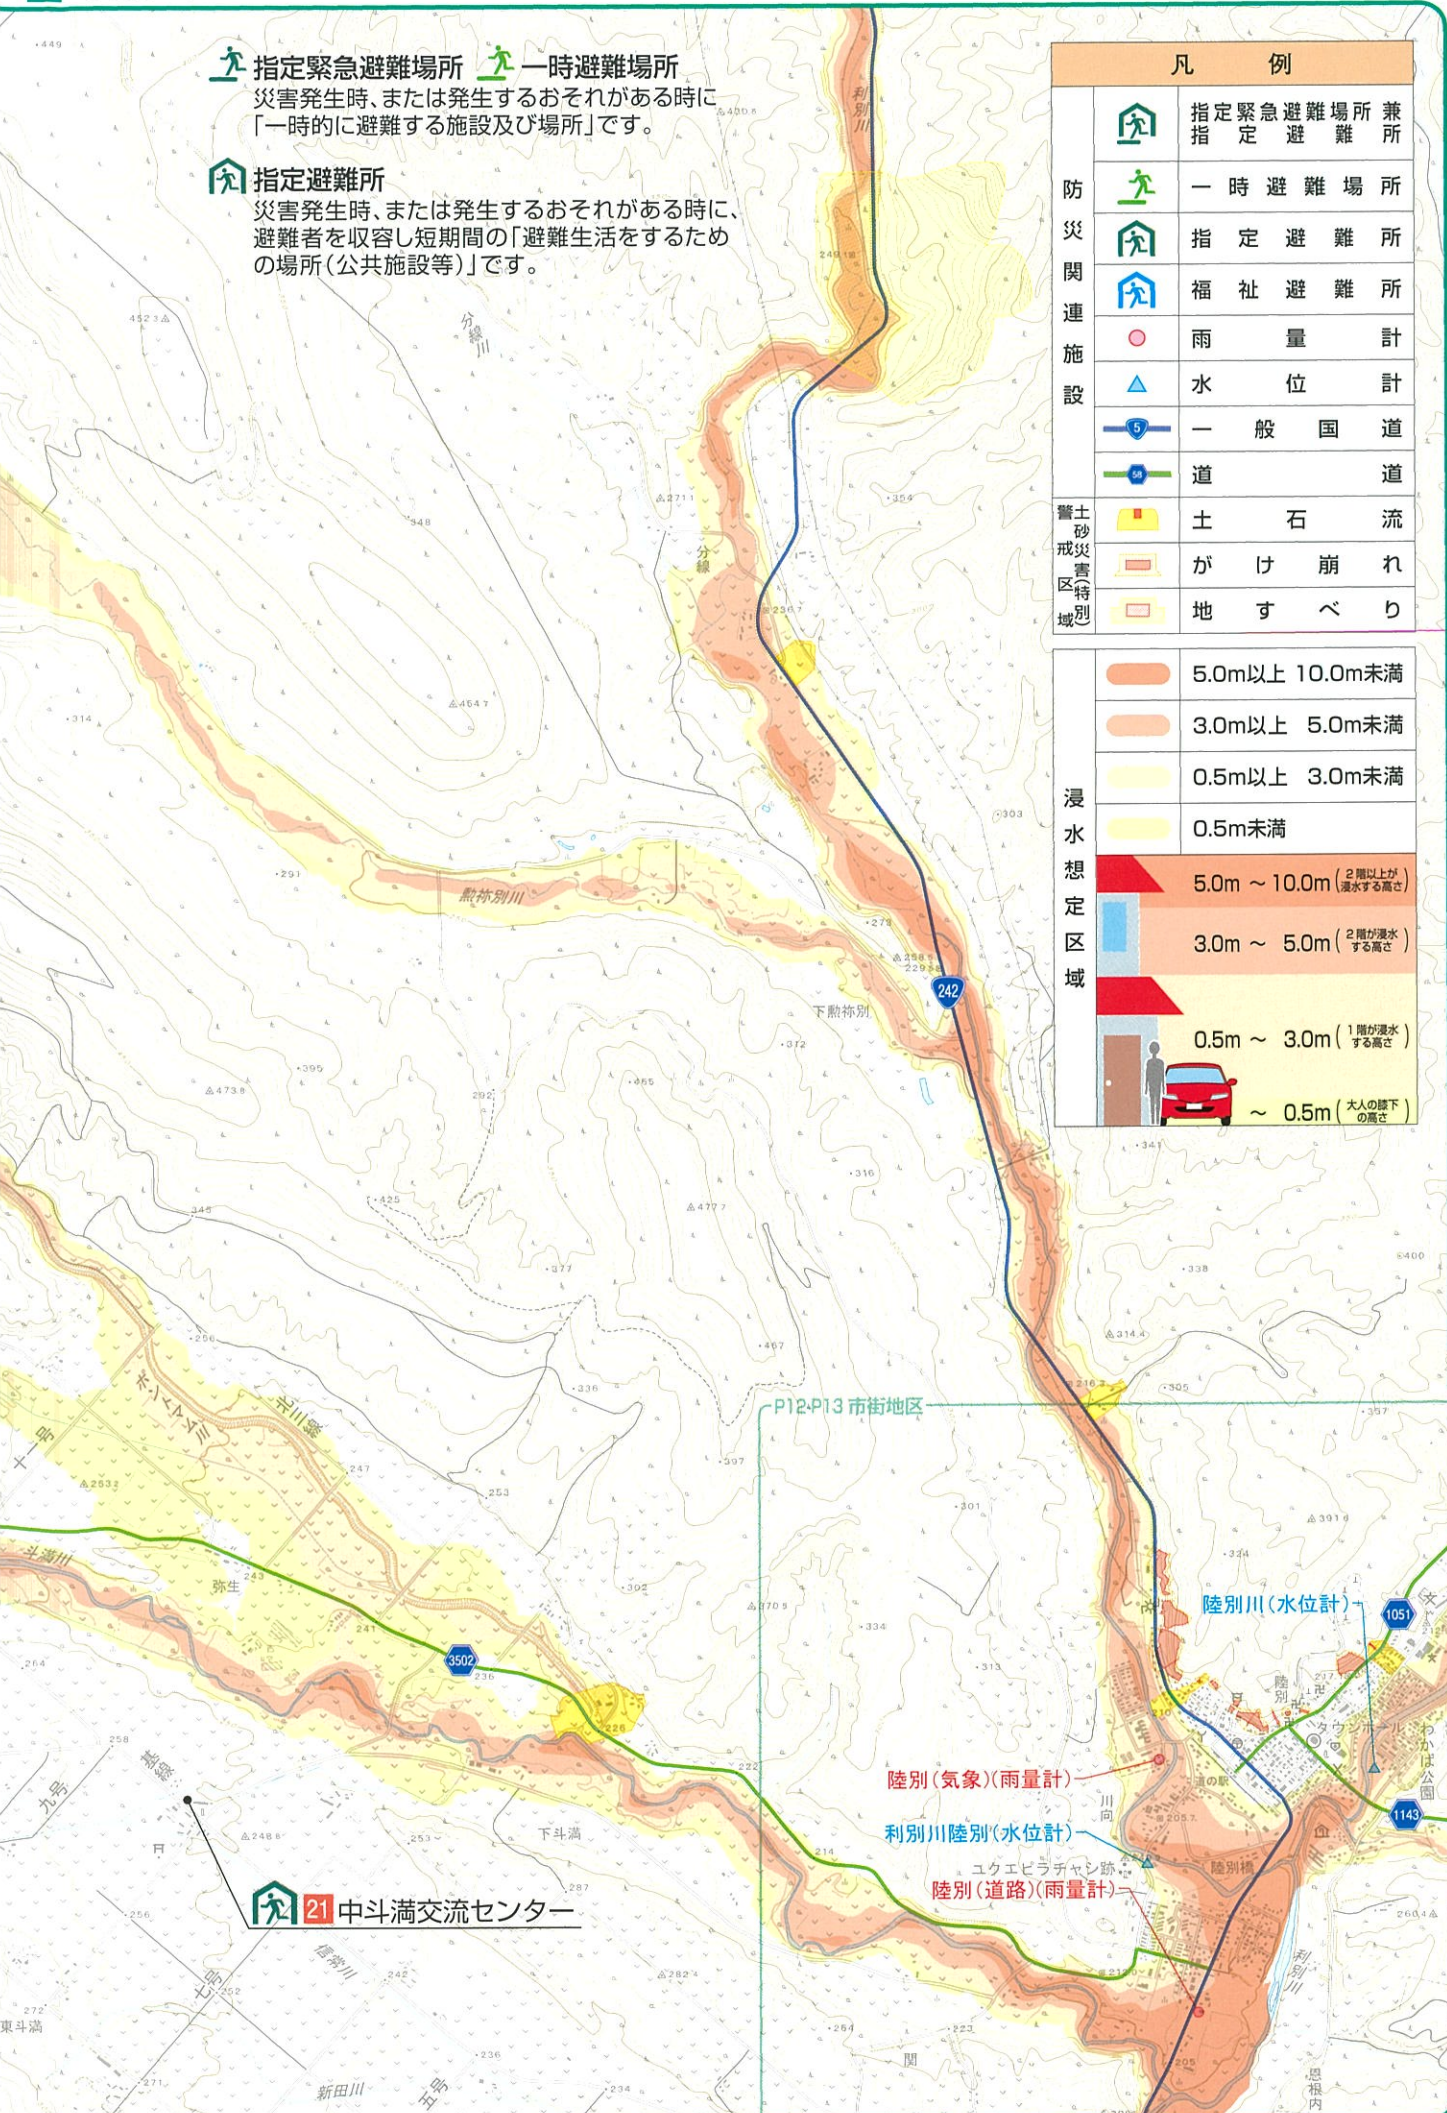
指定緊急避難場所　一時避難場所
災害発生時、または発生するおそれがある時に「一時的に避難する施設及び場所」です。

指定避難所
災害発生時、または発生するおそれがある時に、避難者を収容し短期間の「避難生活をするための場所(公共施設等)」です。

| 凡例 | | |
|---|---|---|
| 防災関連施設 | | 指定緊急避難場所 兼 指定避難所 |
| | | 一時避難場所 |
| | | 指定避難所 |
| | | 福祉避難所 |
| | | 雨量計 |
| | | 水位計 |
| | 5 | 一般国道 |
| | 58 | 道道 |
| 土砂災害警戒区域(特別) | | 土石流 |
| | | がけ崩れ |
| | | 地すべり |

| 浸水想定区域 | |
|---|---|
| | 5.0m以上 10.0m未満 |
| | 3.0m以上 5.0m未満 |
| | 0.5m以上 3.0m未満 |
| | 0.5m未満 |

5.0m ~ 10.0m (2階以上が浸水する高さ)
3.0m ~ 5.0m (2階が浸水する高さ)
0.5m ~ 3.0m (1階が浸水する高さ)
~ 0.5m (大人の膝下の高さ)

利別川
分線川
分線
熊祢別川
下熊祢別
242
P12・P13 市街地区
ポンヤマミ川
弥生
3502
下斗満
九号
十一号
七号
五号
信常川
新田川
東斗満
21 中斗満交流センター
陸別川(水位計)
1051
1143
陸別(気象)(雨量計)
利別川陸別(水位計)
ユクエピラチャシ跡
陸別(道路)(雨量計)
陸別橋
道の駅
わかば公園
利別川
恩根内